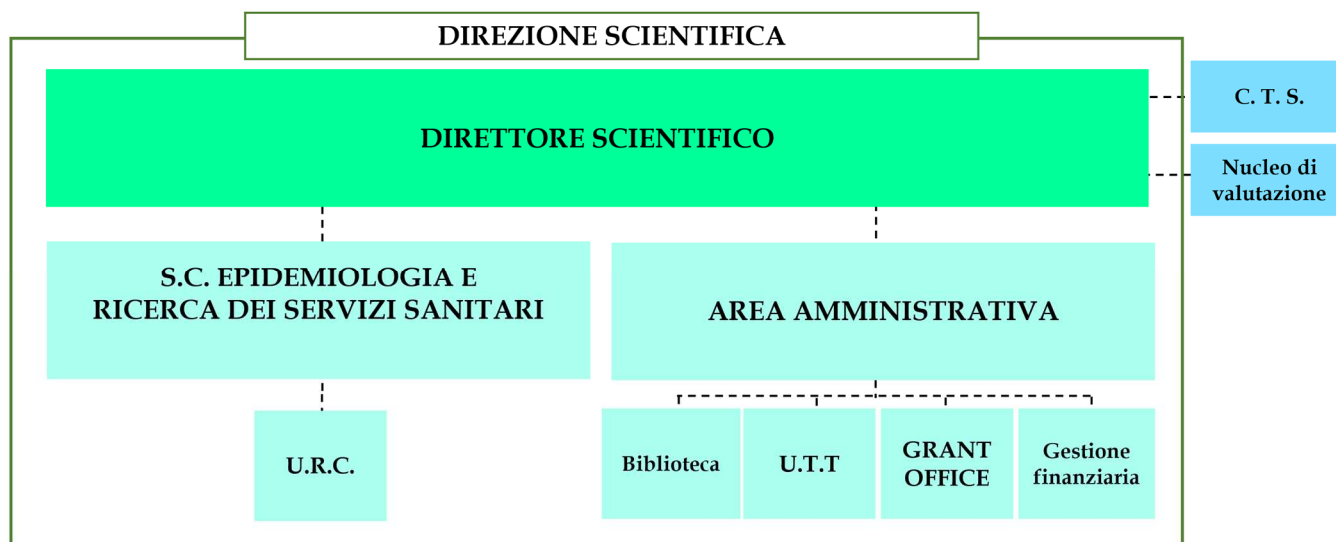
DIREZIONE SCIENTIFICA

DIRETTORE SCIENTIFICO

C. T. S.

Nucleo di valutazione

S.C. EPIDEMIOLOGIA E RICERCA DEI SERVIZI SANITARI

AREA AMMINISTRATIVA

U.R.C.

Biblioteca

U.T.T

GRANT OFFICE

Gestione finanziaria